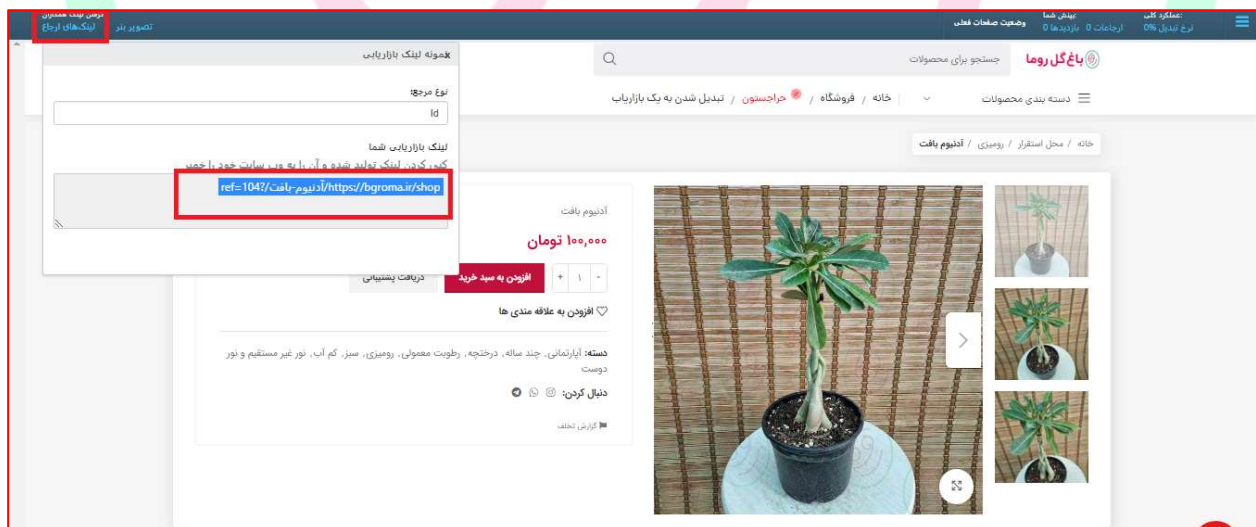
:عملکرد کلی
نرخ تبدیل 0%
:بینش شما
ارجاعات 0 بازدیدها 0
وضعیت صفحات فعلی
نرمش لینک همکاری
لینک‌های ارجاع
تصویر بنر

×نمونه لینک بازاریابی
نوع مرجع:
id
لینک بازاریابی شما
کپی کردن لینک تولید شده و آن را به وب سایت خود را ضمیر
https://bgroma.ir/shop/آدنیوم-بافت/?ref=104

باغ گل روما
جستجو برای محصولات
دسته بندی محصولات
خانه / فروشگاه / حراجستون / تبدیل شدن به یک بازاریاب
خانه / محل استقرار / رومیزی / آدنیوم بافت

آدنیوم بافت
۱۰۰,۰۰۰ تومان
- ۱ +
افزودن به سبد خرید
دریافت پشتیبانی
افزودن به علاقه مندی ها
دسته: آپارتمانی، چند ساله، درختچه، رطوبت معمولی، رومیزی، سبز، کم آب، نور غیر مستقیم و نور دوست
دنبال کردن:
گزارش تخلف